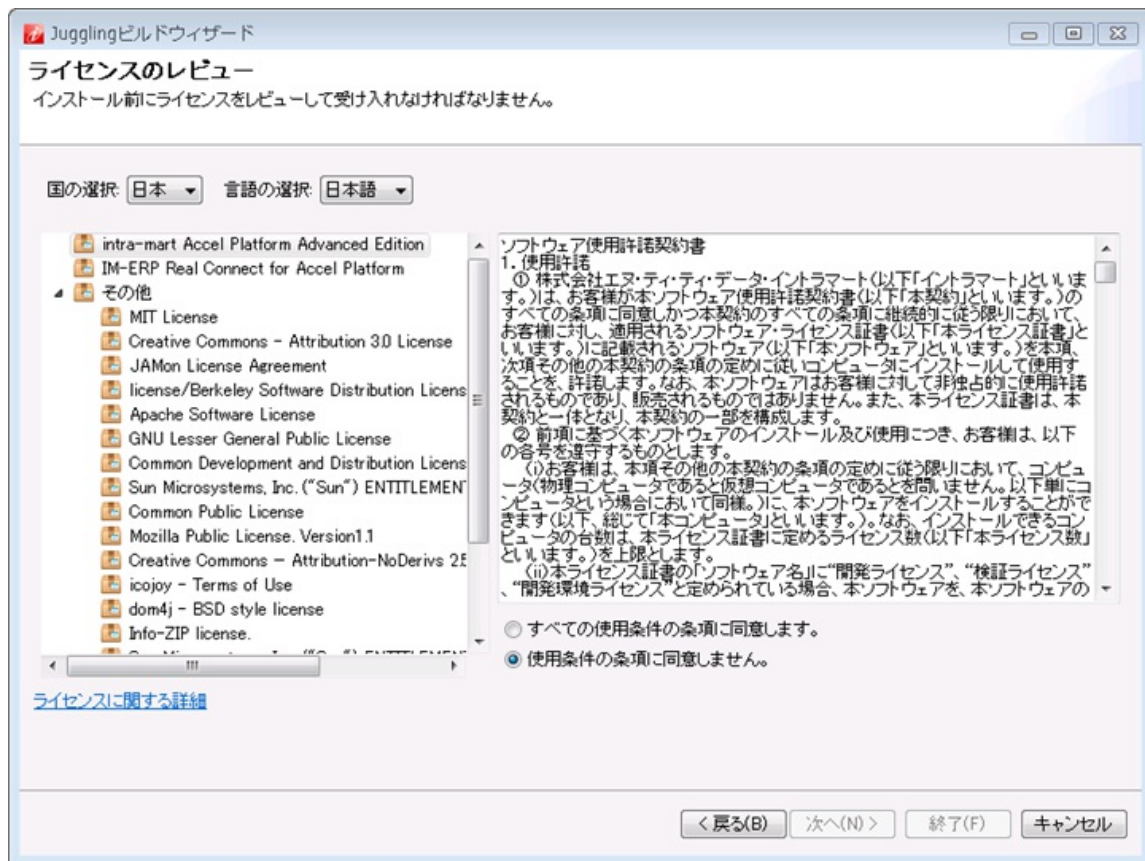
Jugglingビルドウィザード

ライセンスのレビュー
インストール前にライセンスをレビューして受け入れなければなりません。

国の選択: 日本 言語の選択: 日本語

intra-mart Accel Platform Advanced Edition
IM-ERP Real Connect for Accel Platform
その他
MIT License
Creative Commons - Attribution 3.0 License
JAMon License Agreement
license/Berkeley Software Distribution Licens
Apache Software License
GNU Lesser General Public License
Common Development and Distribution Licens
Sun Microsystems, Inc. ("Sun") ENTITLEMENT
Common Public License
Mozilla Public License. Version1.1
Creative Commons - Attribution-NoDerivs 2.5
icojoy - Terms of Use
dom4j - BSD style license
Info-ZIP license.
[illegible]

ソフトウェア使用許諾契約書
1. 使用許諾
① 株式会社エヌ・ティ・ティ・データ・イントラマート(以下「イントラマート」といいます。)は、お客様が本ソフトウェア使用許諾契約書(以下「本契約」といいます。)のすべての条項に同意しかつ本契約のすべての条項に継続的に従う限りにおいて、お客様に対し、適用されるソフトウェア・ライセンス証書(以下「本ライセンス証書」といいます。)に記載されるソフトウェア(以下「本ソフトウェア」といいます。)を本項、次項その他の本契約の条項の定めに従いコンピュータにインストールして使用することを、許諾します。なお、本ソフトウェアはお客様に対して非独占的に使用許諾されるものであり、販売されるものではありません。また、本ライセンス証書は、本契約と一体となり、本契約の一部を構成します。
② 前項に基づく本ソフトウェアのインストール及び使用につき、お客様は、以下の各号を遵守するものとします。
(i)お客様は、本項その他の本契約の条項の定めに従う限りにおいて、コンピュータ(物理コンピュータであると仮想コンピュータであるとを問いません。以下単にコンピュータという場合において同様。)に、本ソフトウェアをインストールすることができます(以下、総じて「本コンピュータ」といいます。)。なお、インストールできるコンピュータの台数は、本ライセンス証書に定めるライセンス数(以下「本ライセンス数」といいます。)を上限とします。
(ii)本ライセンス証書の「ソフトウェア名」に"開発ライセンス"、"検証ライセンス"、"開発環境ライセンス"と定められている場合、本ソフトウェアを、本ソフトウェアの

すべての使用条件の条項に同意します。
使用条件の条項に同意しません。

ライセンスに関する詳細

< 戻る(B) 次へ(N) > 終了(F) キャンセル